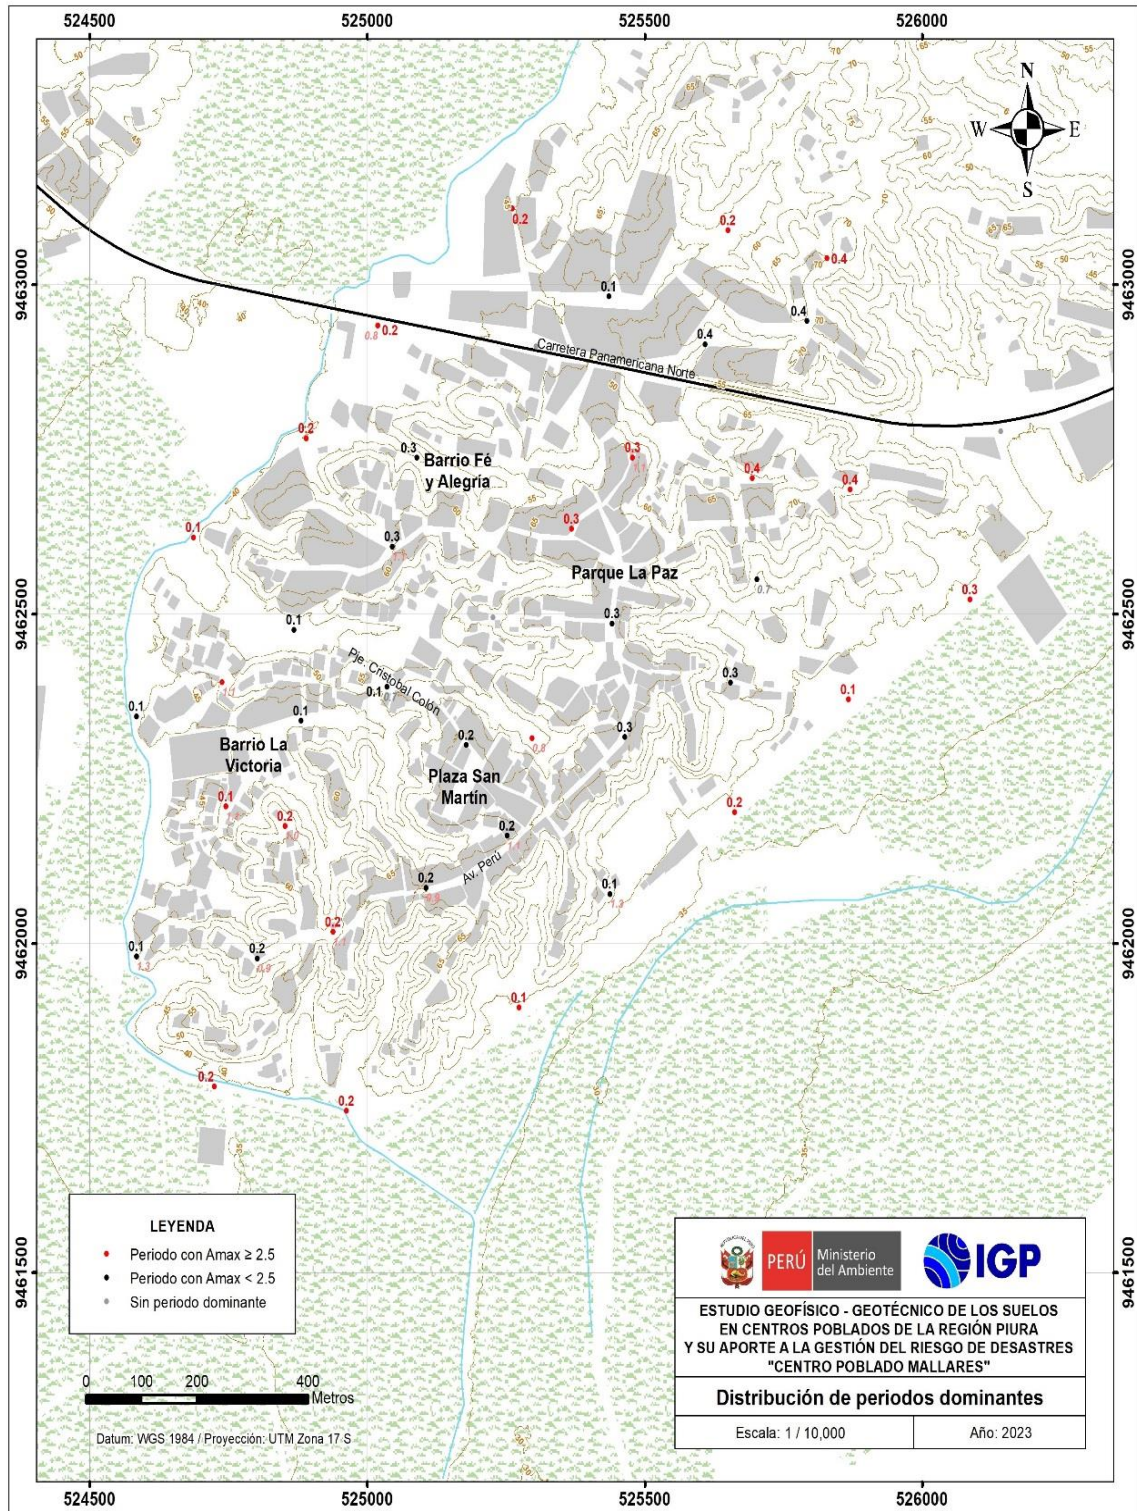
524500 525000 525500 526000

N
W E
S

9463000
9462500
9462000
9461500

Carretera Panamericana Norte

Barrio Fé y Alegría

Parque La Paz

Pje. Cristobal Colón

Barrio La Victoria

Plaza San Martín

Av. Perú

0.2
0.2
0.1
0.4
0.4
0.4
0.2
0.8
0.2
0.3
0.3
0.4
0.4
0.1
0.3
0.3
0.1
0.3
0.1
0.1
0.1
0.3
0.1
0.2
0.3
0.1
0.2
0.2
0.2
0.1
0.2
0.1
0.2
0.1
0.2
0.1
0.2
0.2

LEYENDA
Periodo con Amax ≥ 2.5
Periodo con Amax < 2.5
Sin periodo dominante

0 100 200 400
Metros

Datum: WGS 1984 / Proyección: UTM Zona 17 S

PERÚ Ministerio del Ambiente
IGP

ESTUDIO GEOFÍSICO - GEOTÉCNICO DE LOS SUELOS EN CENTROS POBLADOS DE LA REGIÓN PIURA Y SU APORTE A LA GESTIÓN DEL RIESGO DE DESASTRES "CENTRO POBLADO MALLARES"

Distribución de periodos dominantes

| Escala: 1 / 10,000 | Año: 2023 |
|---|---|

524500 525000 525500 526000